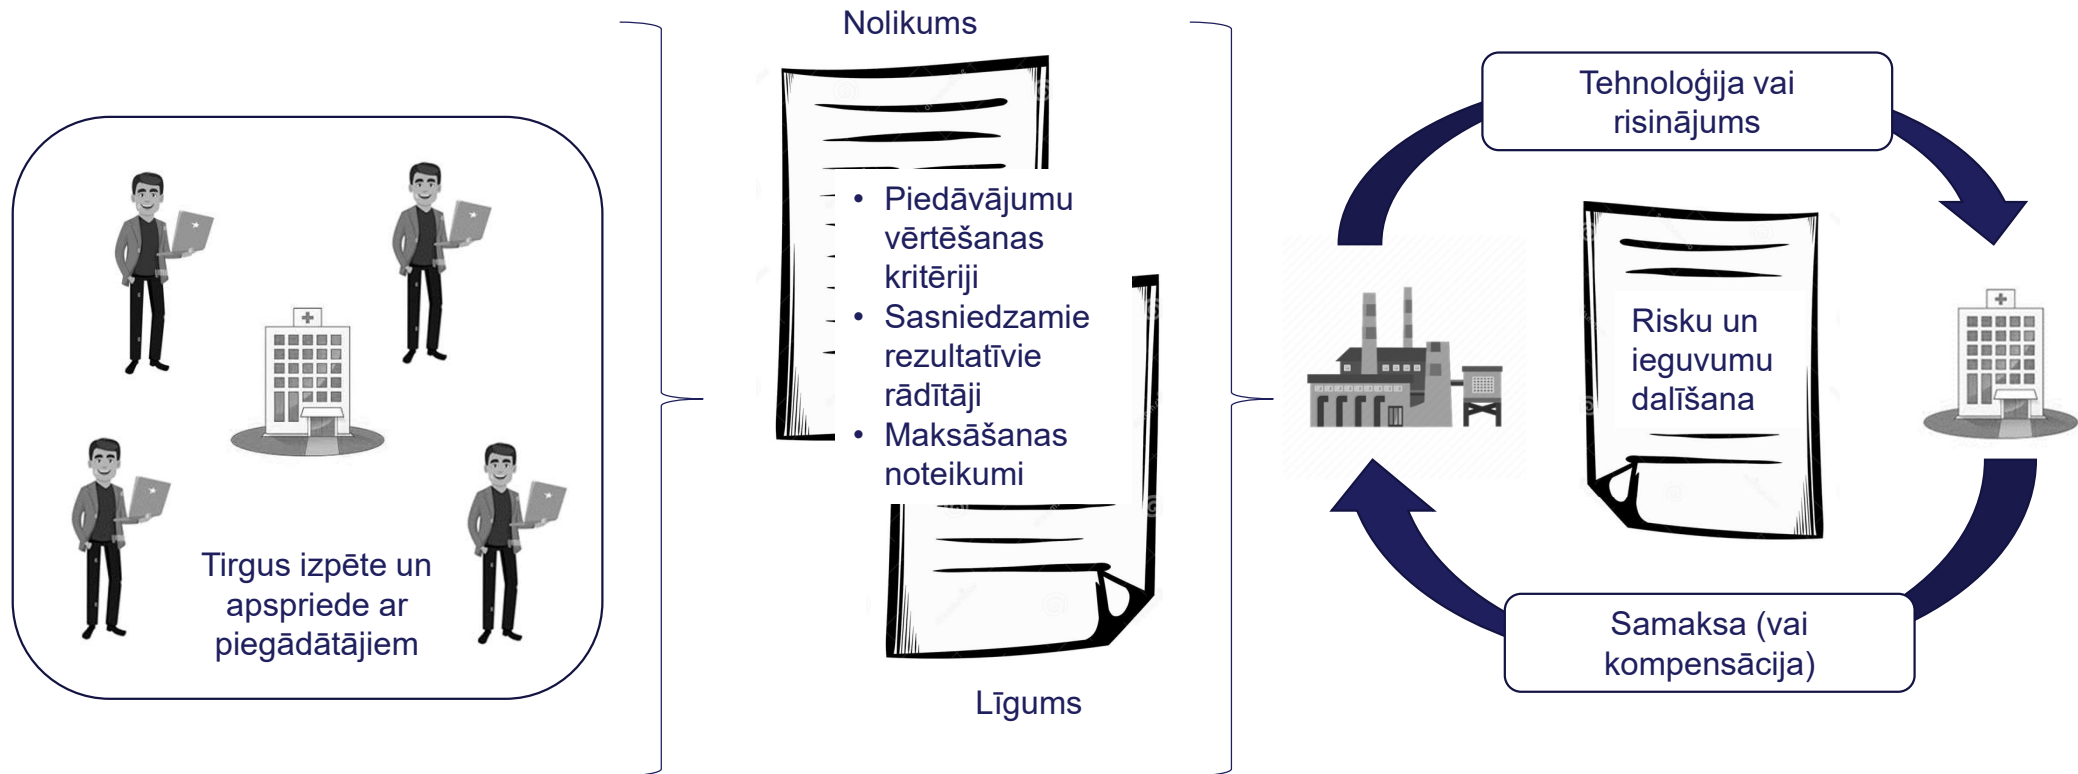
Tirgus izpēte un apspriede ar piegādātājiem

Nolikums

- Piedāvājumu vērtēšanas kritēriji
- Sasniedzamie rezultatīvie rādītāji
- Maksāšanas noteikumi

Līgums

Tehnoloģija vai risinājums

Risku un ieguvumu dalīšana

Samaksa (vai kompensācija)